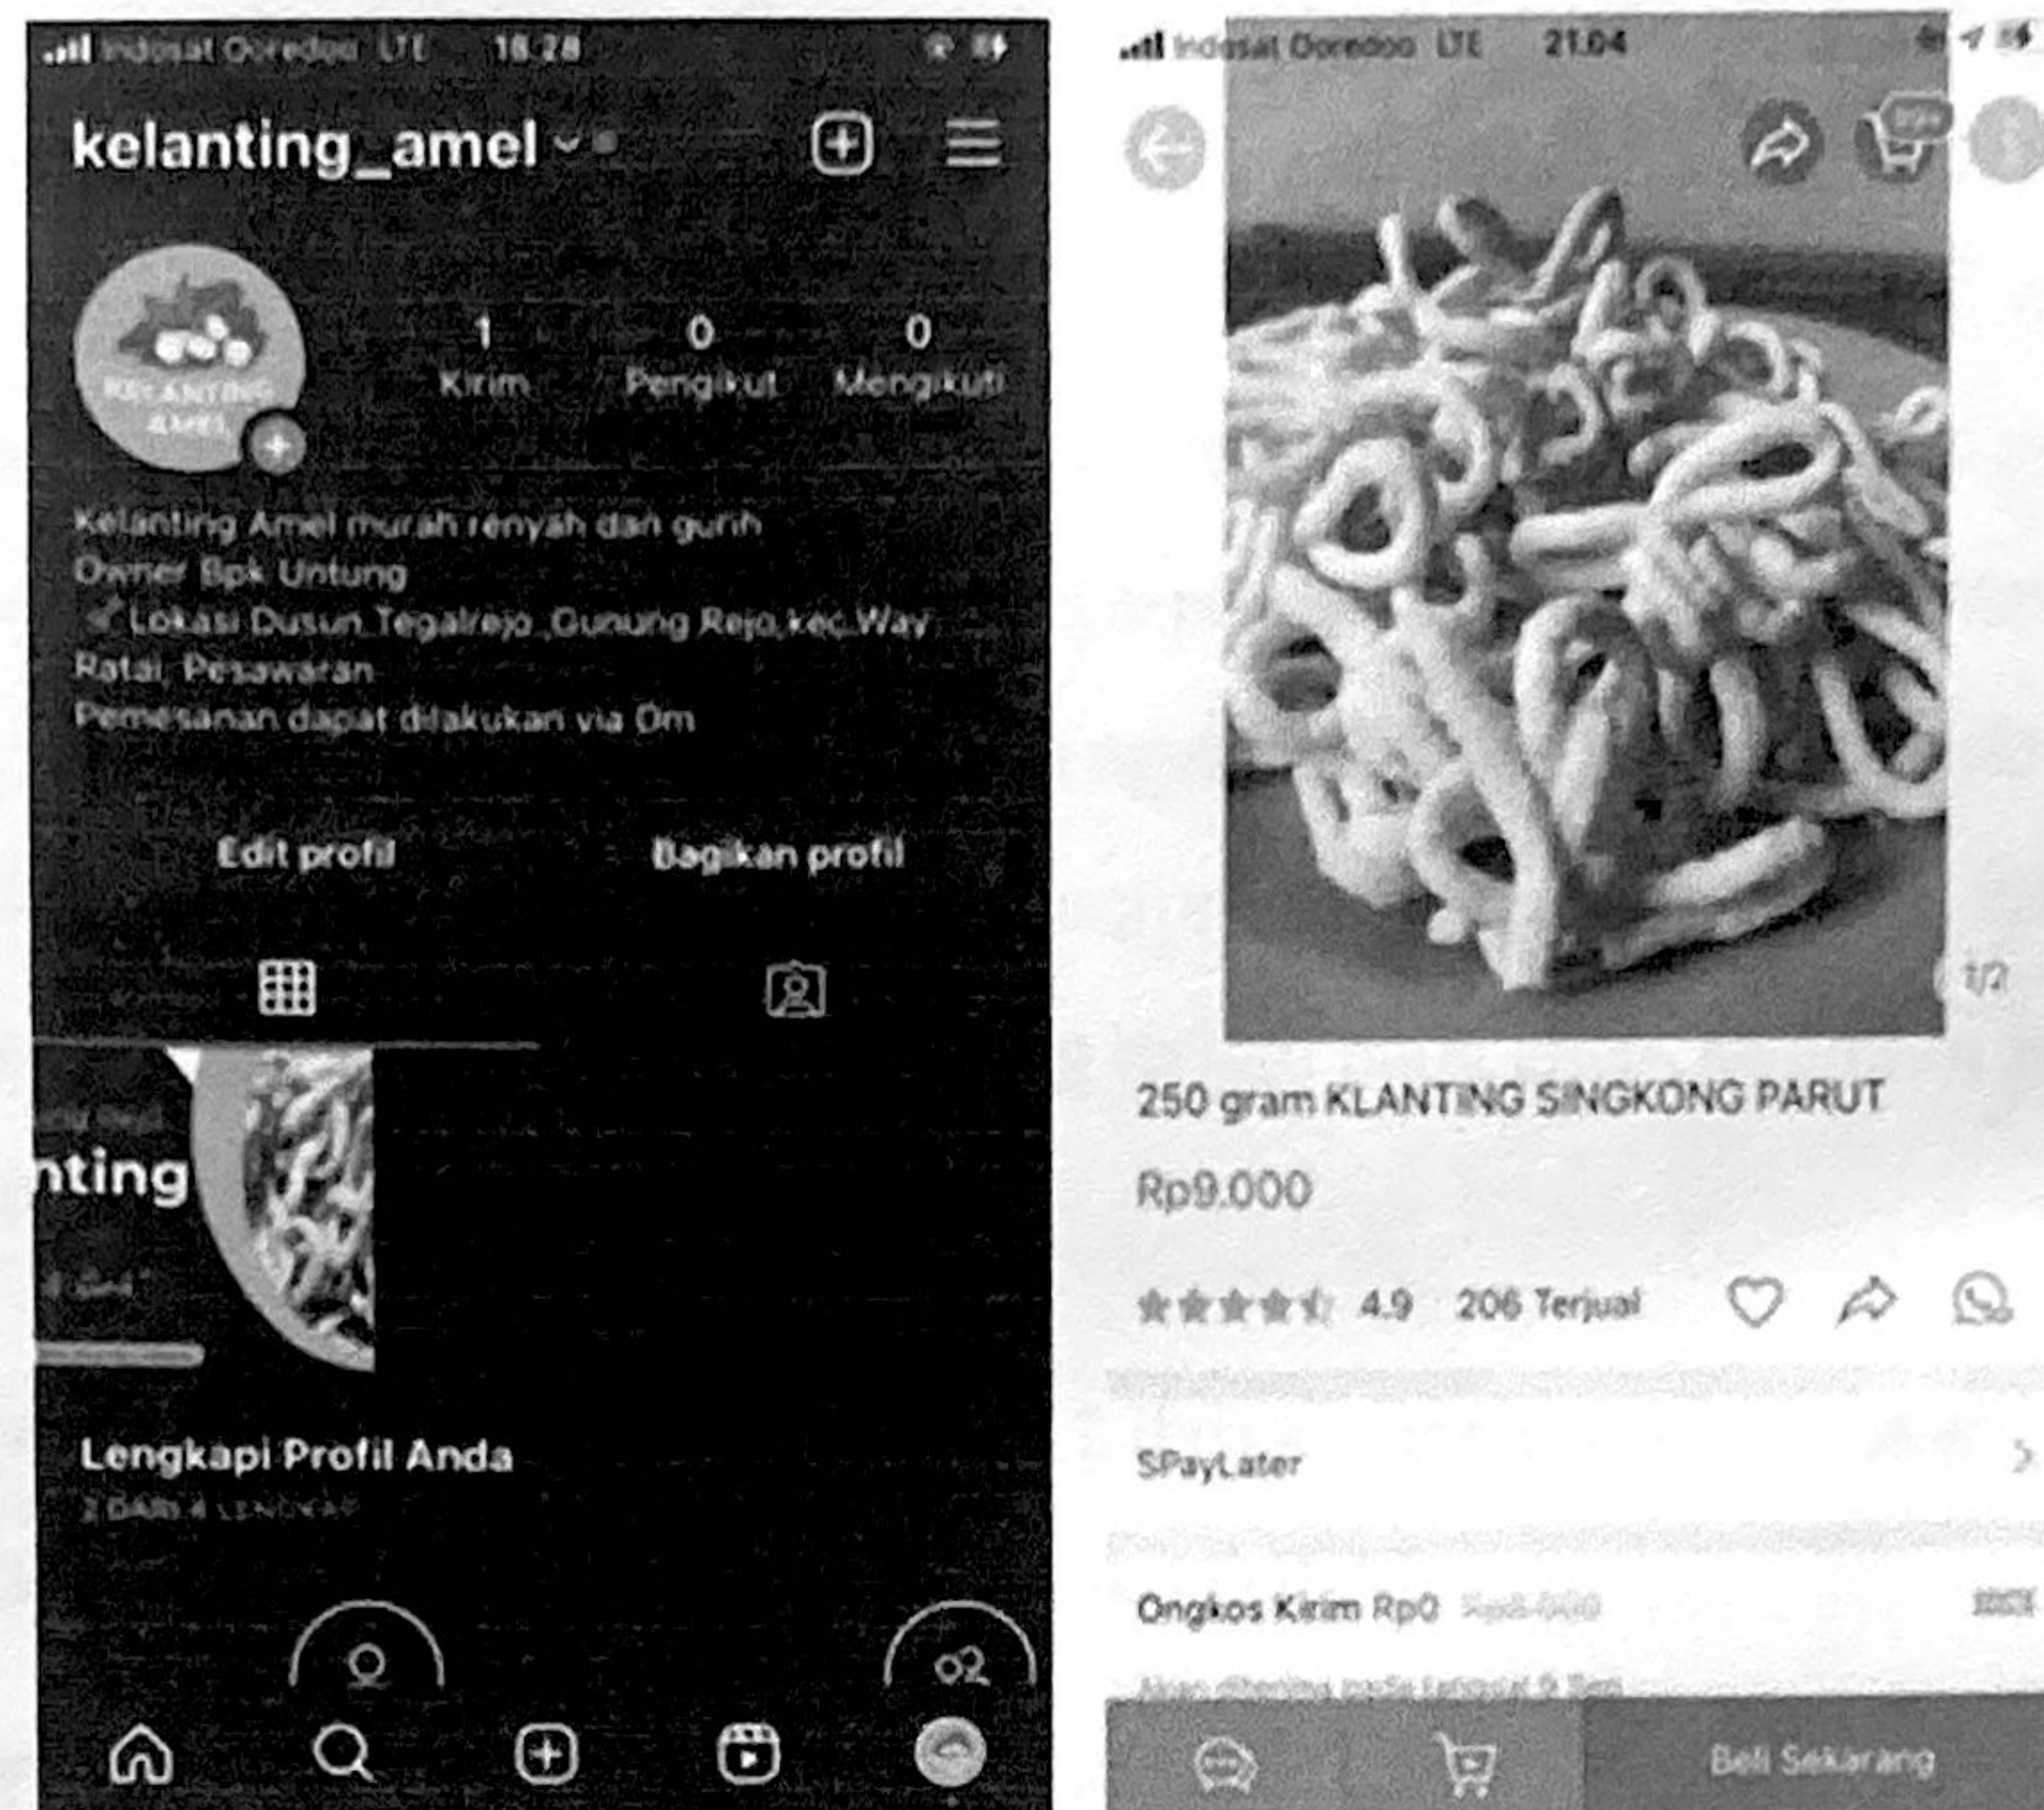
Indosat Ooredoo LTE 18.28

kelanting_amel

1 Kirim
0 Pengikut
0 Mengikuti

KELANTING AMEL

Kelanting Amel murah renyah dan gurih
Owner Bpk Untung
Lokasi Dusun Tegalrejo, Gunung Rejo, kec Way Ratai, Pesawaran
Pemesanan dapat dilakukan via Dm

Edit profil
Bagikan profil

nting

Lengkapi Profil Anda
2 DARI 4 LENGKAP

Indosat Ooredoo LTE 21.04

1/2

250 gram KLANTING SINGKONG PARUT

Rp9.000

4.9 206 Terjual

SPayLater

Ongkos Kirim Rp0 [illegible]

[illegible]

Beli Sekarang